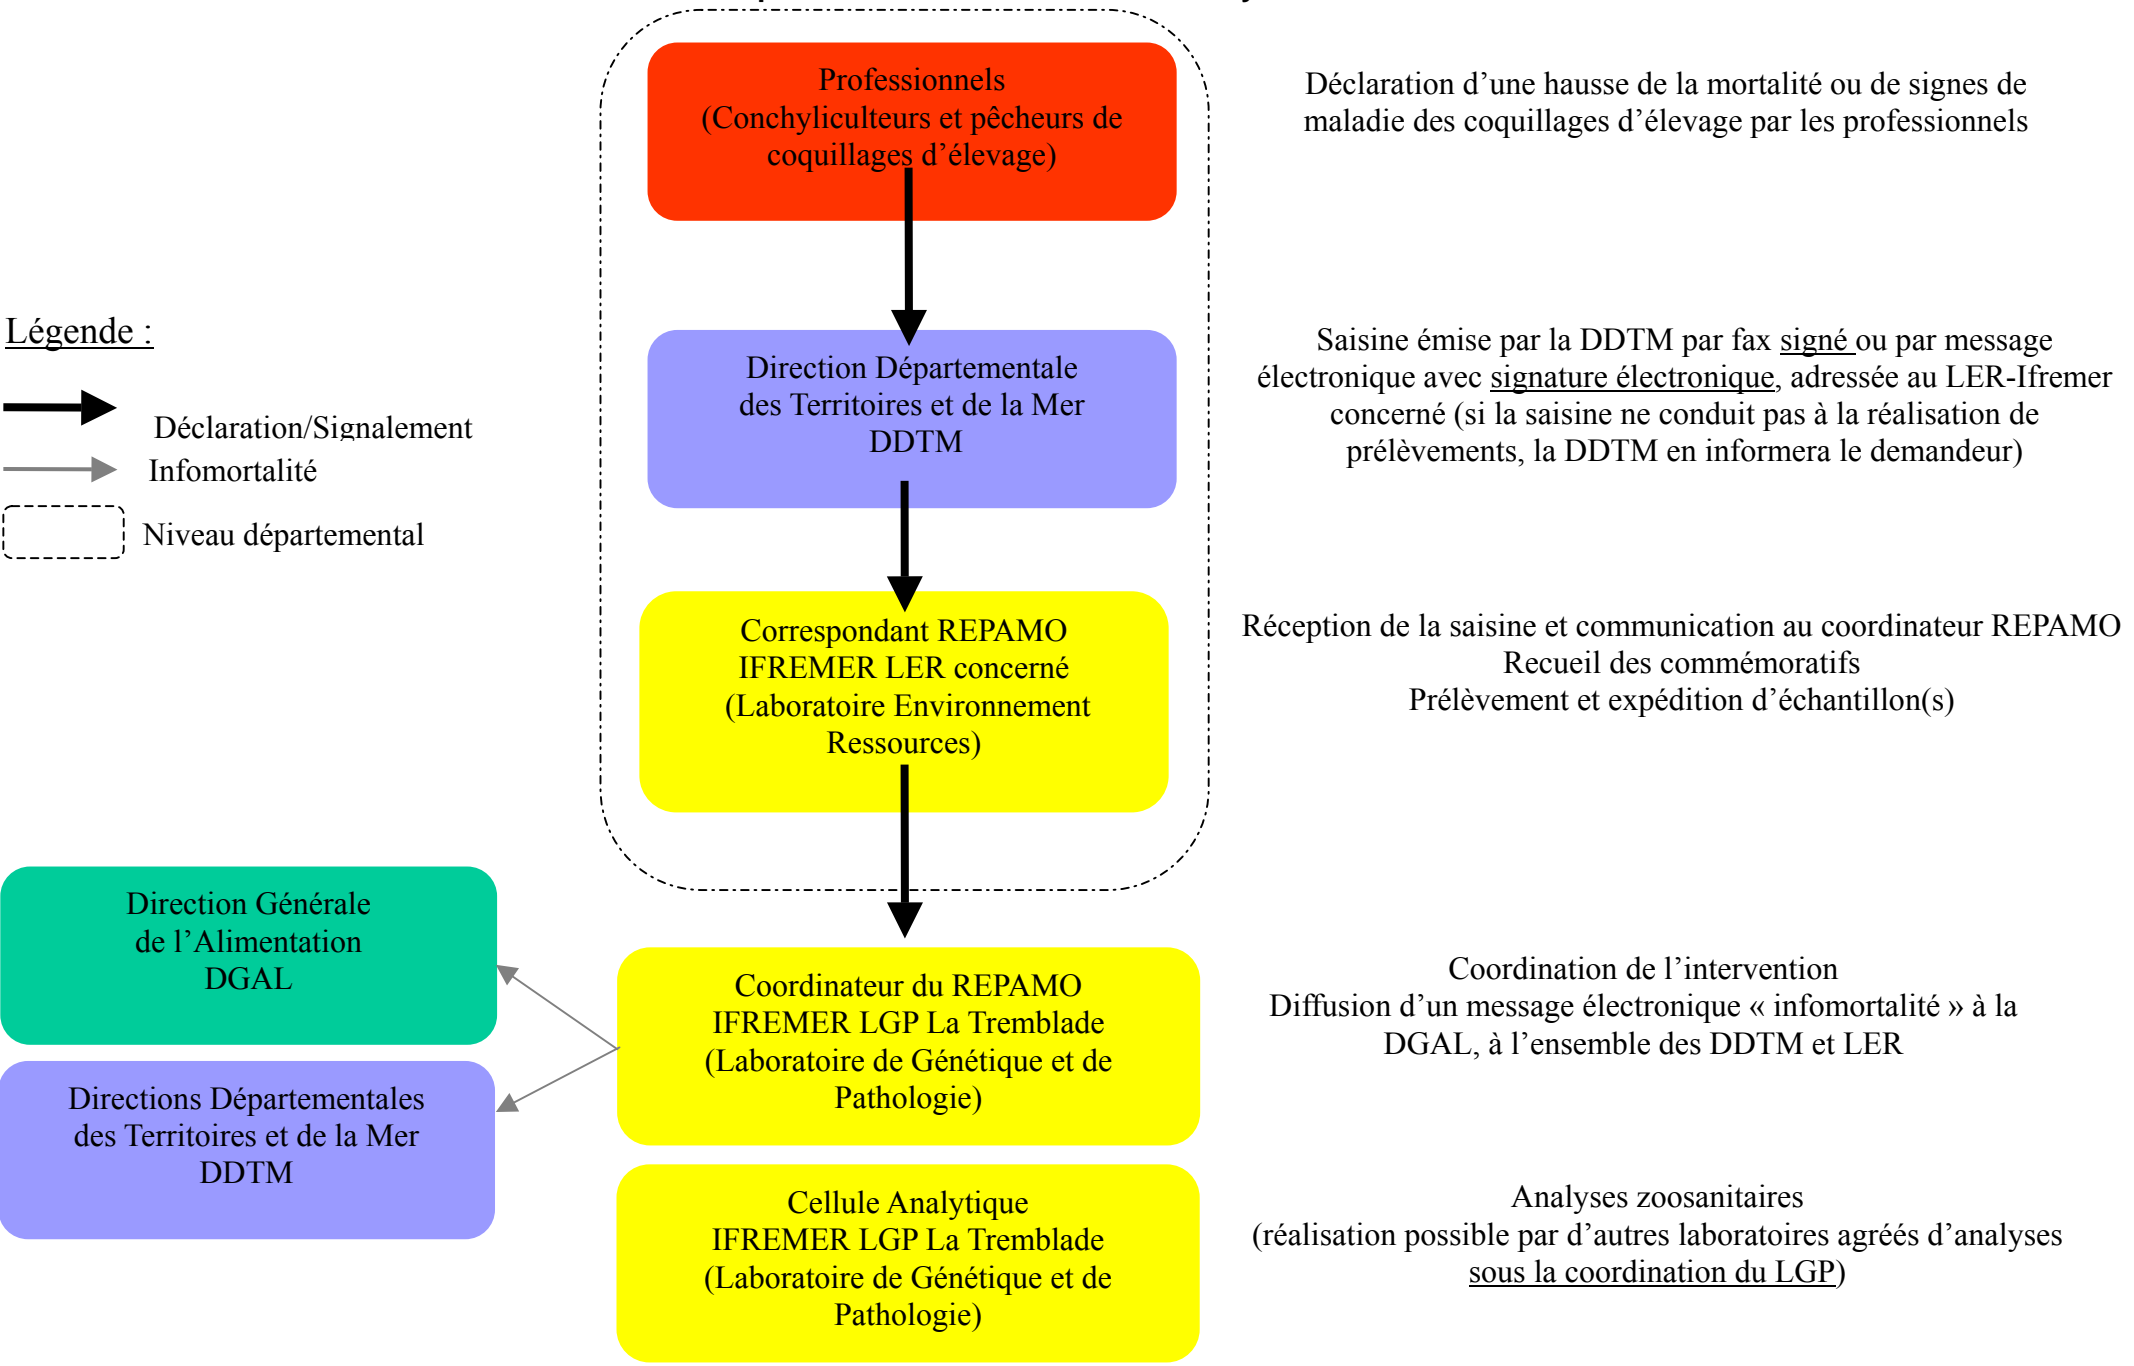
Professionnels
(Conchyliculteurs et pêcheurs de coquillages d'élevage)

Déclaration d'une hausse de la mortalité ou de signes de maladie des coquillages d'élevage par les professionnels

Légende :

Déclaration/Signalement

Infomortalité

Niveau départemental

Direction Départementale des Territoires et de la Mer
DDTM

Saisine émise par la DDTM par fax signé ou par message électronique avec signature électronique, adressée au LER-Ifremer concerné (si la saisine ne conduit pas à la réalisation de prélèvements, la DDTM en informera le demandeur)

Correspondant REPAMO
IFREMER LER concerné
(Laboratoire Environnement Ressources)

Réception de la saisine et communication au coordinateur REPAMO
Recueil des commémoratifs
Prélèvement et expédition d'échantillon(s)

Direction Générale de l'Alimentation
DGAL

Directions Départementales des Territoires et de la Mer
DDTM

Coordinateur du REPAMO
IFREMER LGP La Tremblade
(Laboratoire de Génétique et de Pathologie)

Coordination de l'intervention
Diffusion d'un message électronique « infomortalité » à la DGAL, à l'ensemble des DDTM et LER

Cellule Analytique
IFREMER LGP La Tremblade
(Laboratoire de Génétique et de Pathologie)

Analyses zoosanitaires
(réalisation possible par d'autres laboratoires agréés d'analyses sous la coordination du LGP)